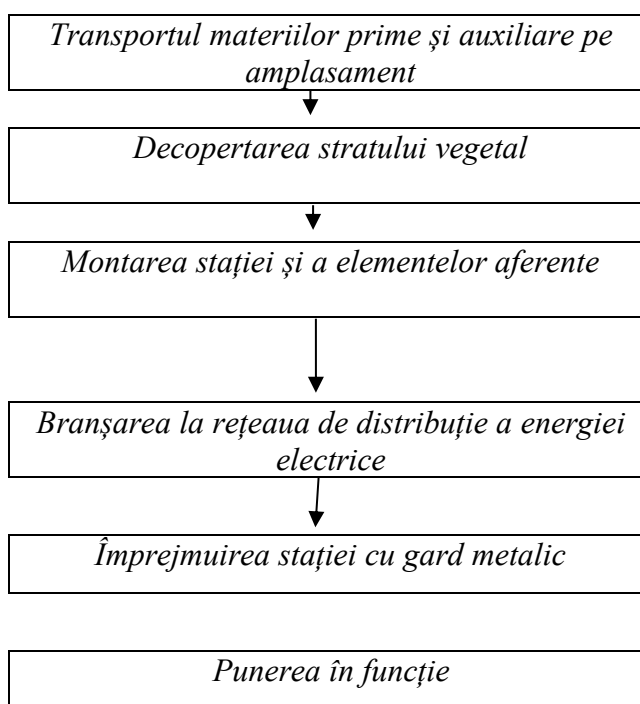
Transportul materiilor prime şi auxiliare pe amplasament

Decopertarea stratului vegetal

Montarea stației şi a elementelor aferente

Branșarea la rețeaua de distribuție a energiei electrice

Împrejmuirea stației cu gard metalic

Punerea în funcție